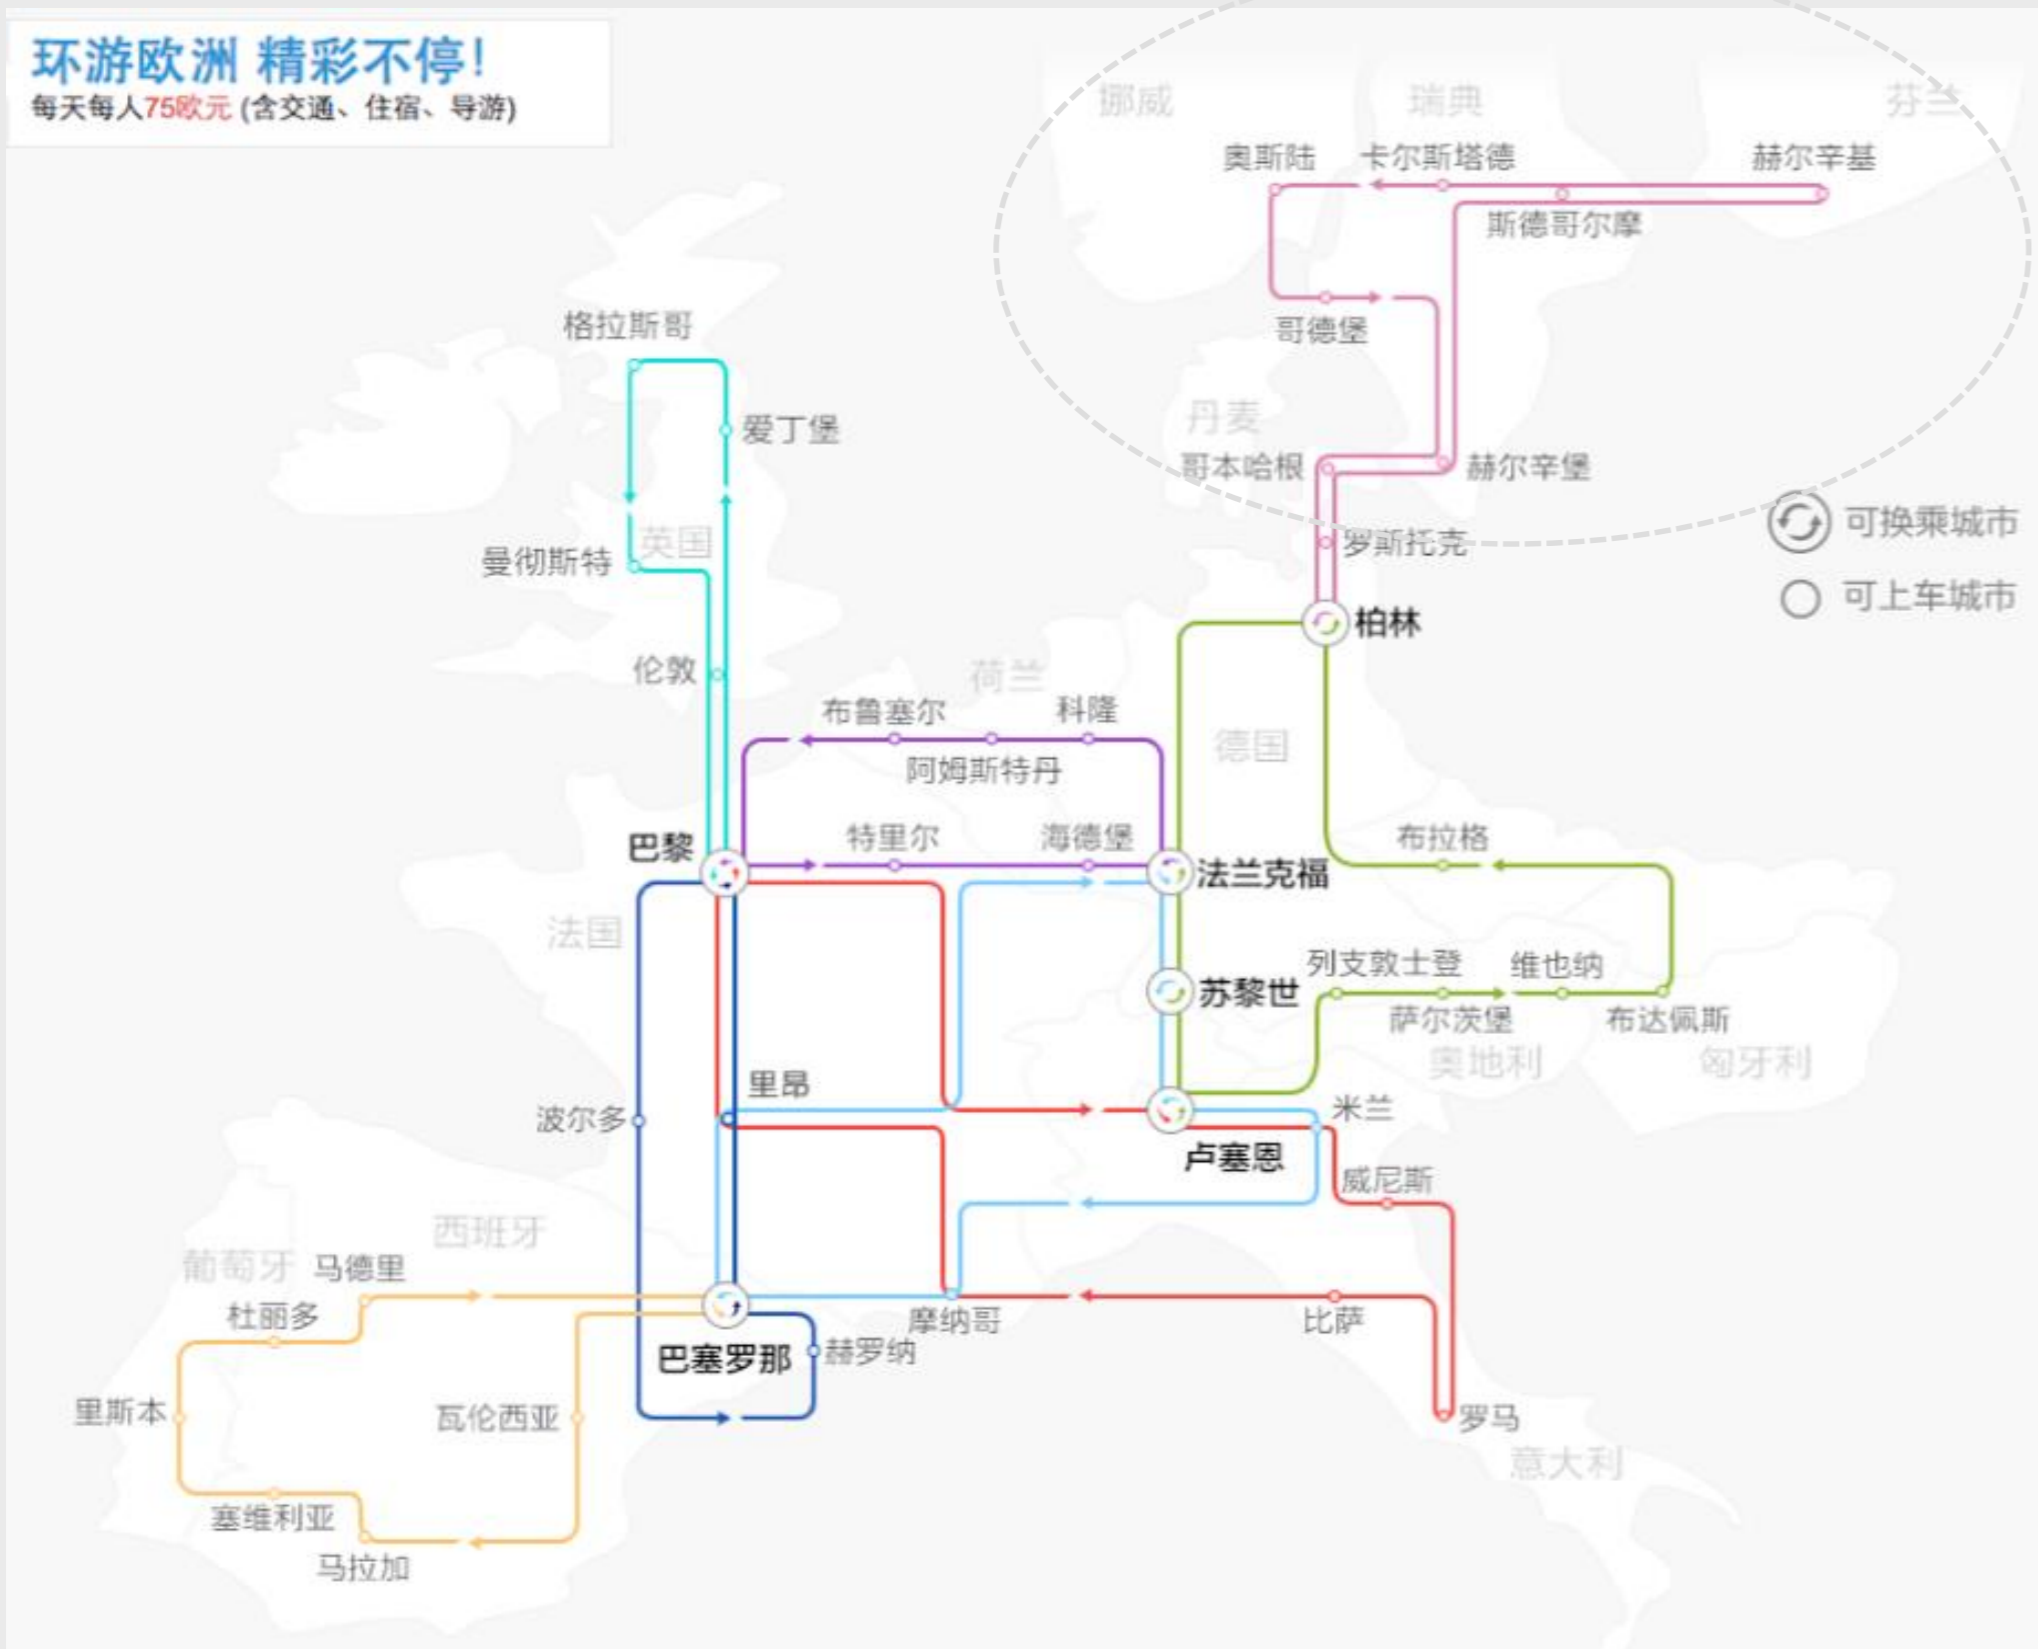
环游欧洲 精彩不停!
每天每人75欧元 (含交通、住宿、导游)

挪威 瑞典 芬兰
奥斯陆 卡尔斯塔德 赫尔辛基
斯德哥尔摩
哥德堡
丹麦
哥本哈根 赫尔辛堡
罗斯托克
柏林
可换乘城市
可上车城市

格拉斯哥
爱丁堡
英国
曼彻斯特
伦敦
荷兰
布鲁塞尔 科隆
阿姆斯特丹
德国
巴黎
特里尔 海德堡
法兰克福
布拉格
法国
苏黎世
列支敦士登 维也纳
萨尔茨堡 布达佩斯
奥地利 匈牙利
里昂
波尔多
米兰
卢塞恩
威尼斯
西班牙
葡萄牙 马德里
杜丽多
巴塞罗那
赫罗纳
摩纳哥
比萨
里斯本
瓦伦西亚
罗马
意大利
塞维利亚
马拉加